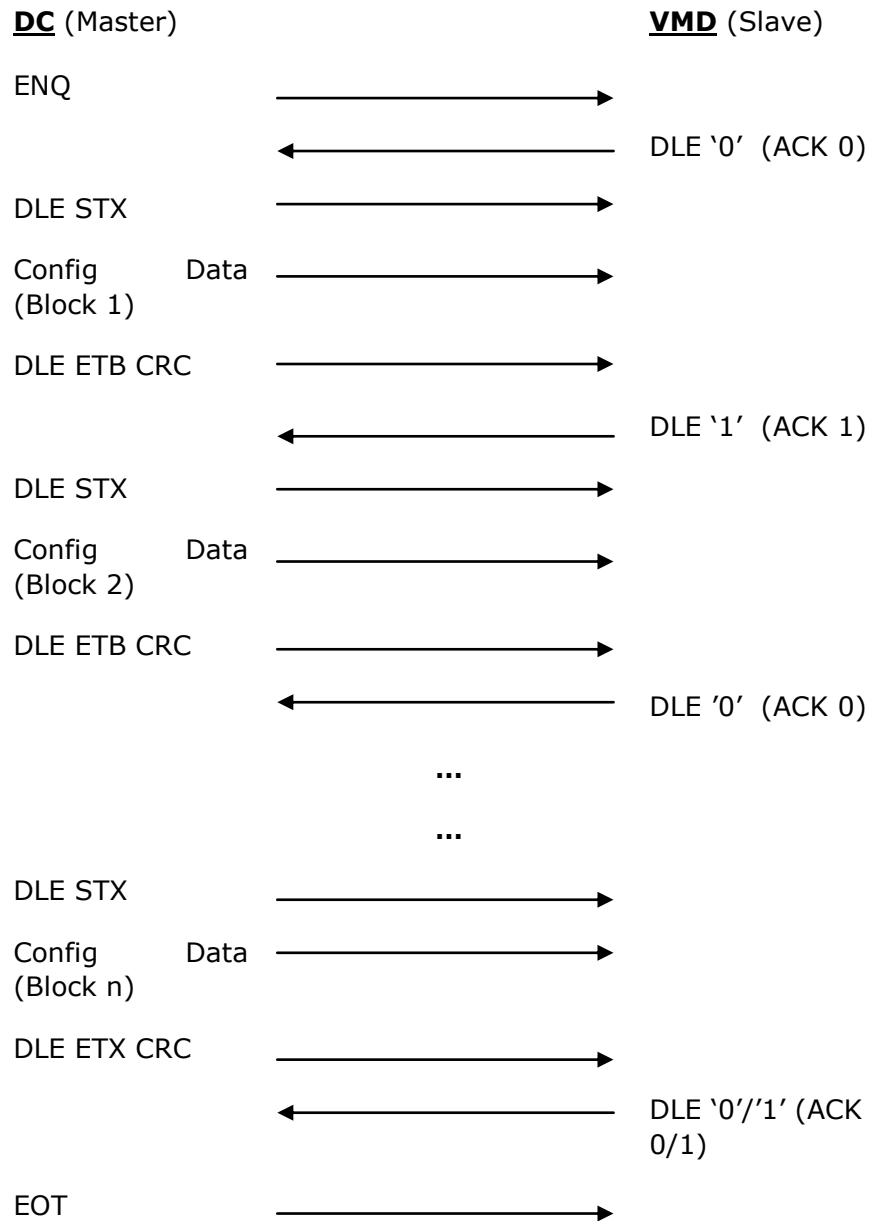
DC (Master)

VMD (Slave)

ENQ

DLE ‘0’ (ACK 0)

DLE STX

Config Data (Block 1)

DLE ETB CRC

DLE ‘1’ (ACK 1)

DLE STX

Config Data (Block 2)

DLE ETB CRC

DLE ’0’ (ACK 0)

...

...

DLE STX

Config Data (Block n)

DLE ETX CRC

DLE ‘0’/’1’ (ACK 0/1)

EOT